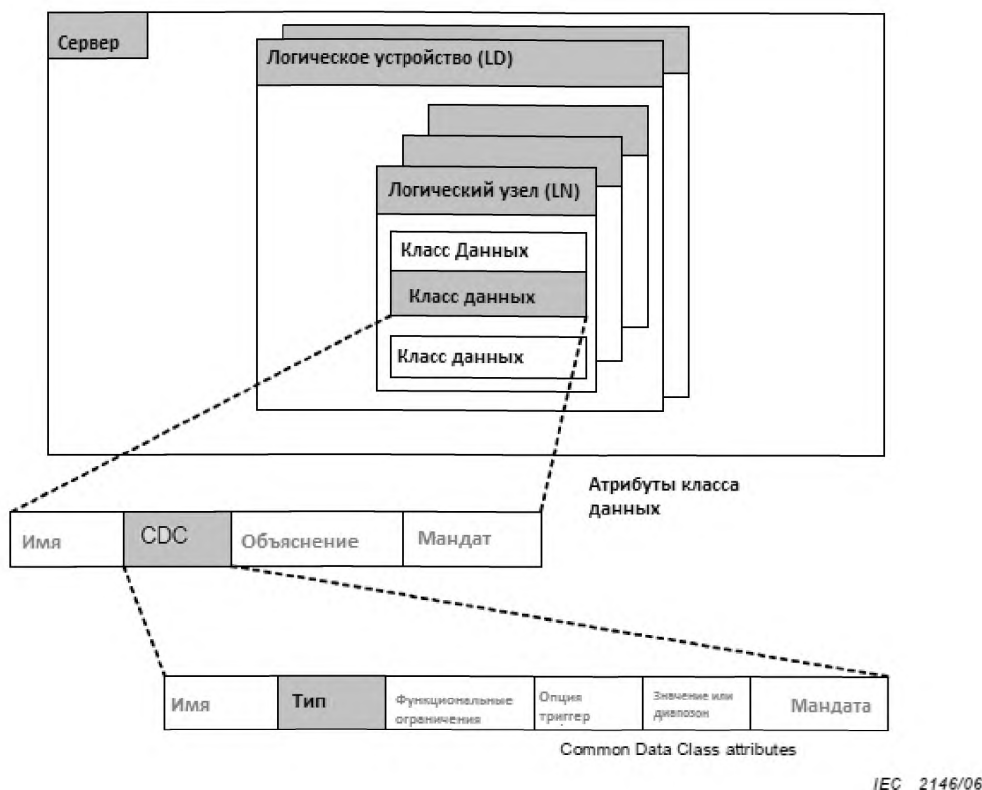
Сервер

Логическое устройство (LD)

Логический узел (LN)

Класс Данных

Класс данных

Класс данных

Атрибуты класса данных

| Имя | CDC | Объяснение | Мандат |
|---|---|---|---|

| Имя | Тип | Функциональные ограничения | Опция триггер | Значение или дипозон | Мандата |
|---|---|---|---|---|---|

Common Data Class attributes

IEC 2146/06